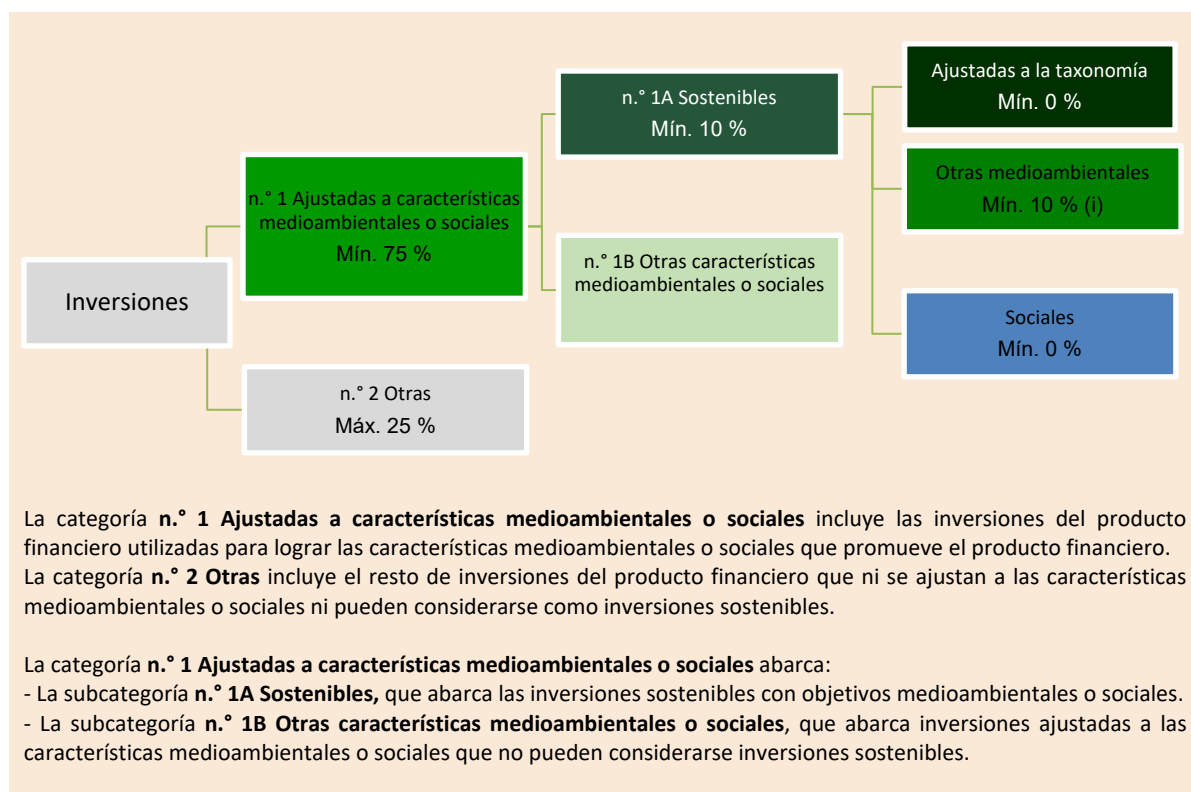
Inversiones

n.° 1 Ajustadas a características medioambientales o sociales
Mín. 75 %

n.° 2 Otras
Máx. 25 %

n.° 1A Sostenibles
Mín. 10 %

n.° 1B Otras características medioambientales o sociales

Ajustadas a la taxonomía
Mín. 0 %

Otras medioambientales
Mín. 10 % (i)

Sociales
Mín. 0 %

La categoría **n.° 1 Ajustadas a características medioambientales o sociales** incluye las inversiones del producto financiero utilizadas para lograr las características medioambientales o sociales que promueve el producto financiero.
La categoría **n.° 2 Otras** incluye el resto de inversiones del producto financiero que ni se ajustan a las características medioambientales o sociales ni pueden considerarse como inversiones sostenibles.

La categoría **n.° 1 Ajustadas a características medioambientales o sociales** abarca:
- La subcategoría **n.° 1A Sostenibles,** que abarca las inversiones sostenibles con objetivos medioambientales o sociales.
- La subcategoría **n.° 1B Otras características medioambientales o sociales**, que abarca inversiones ajustadas a las características medioambientales o sociales que no pueden considerarse inversiones sostenibles.